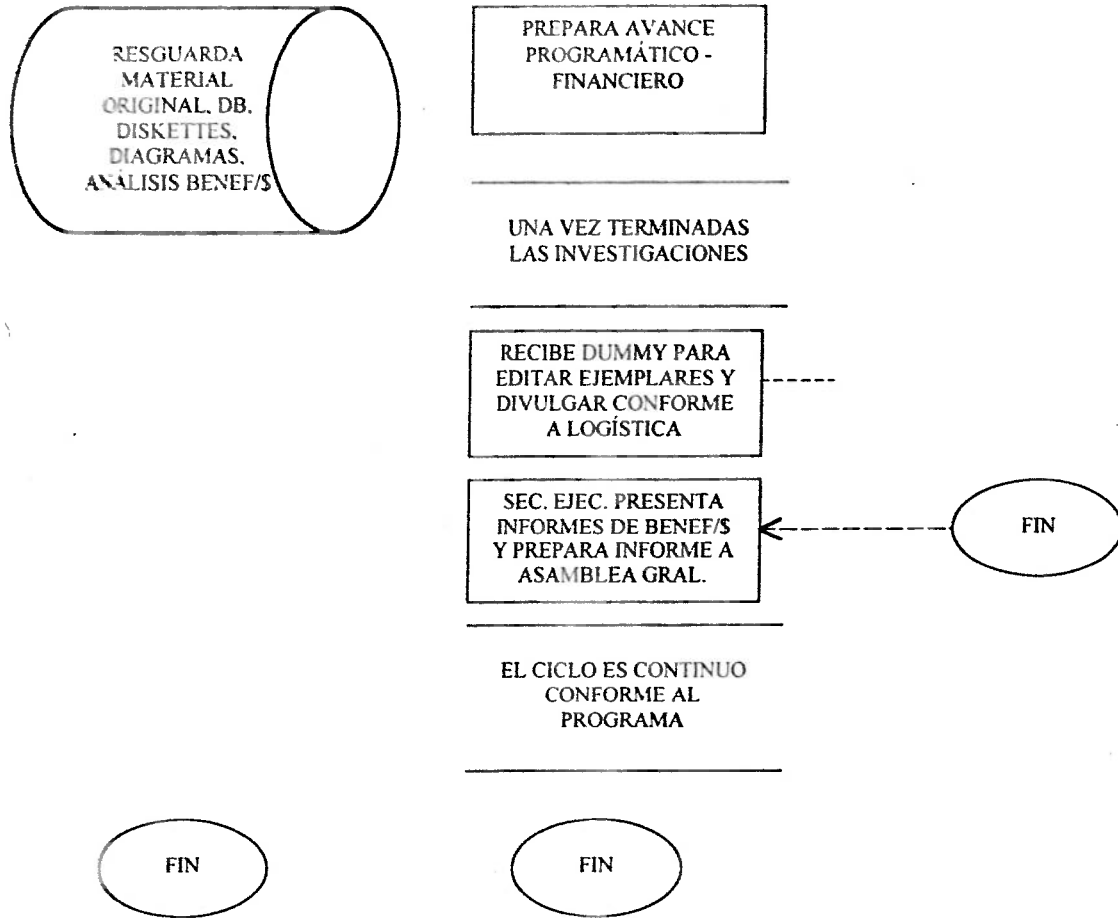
RESGUARDA MATERIAL ORIGINAL, DB, DISKETTES, DIAGRAMAS, ANÁLISIS BENEF/$

PREPARA AVANCE PROGRAMÁTICO - FINANCIERO

UNA VEZ TERMINADAS LAS INVESTIGACIONES

RECIBE DUMMY PARA EDITAR EJEMPLARES Y DIVULGAR CONFORME A LOGÍSTICA

SEC. EJEC. PRESENTA INFORMES DE BENEF/$ Y PREPARA INFORME A ASAMBLEA GRAL.

FIN

EL CICLO ES CONTINUO CONFORME AL PROGRAMA

FIN

FIN